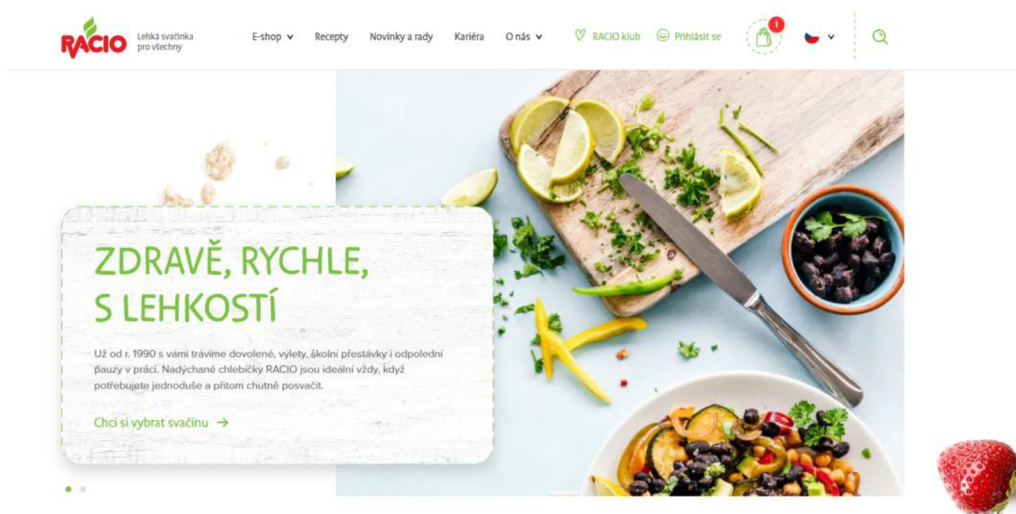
RACIO Lehká svačinka pro všechny

E-shop Recepty Novinky a rady Kariéra O nás RACIO klub Přihlásit se 1

ZDRAVĚ, RYCHLE, S LEHKOSTÍ

Už od r. 1990 s vámi trávíme dovolené, výlety, školní přestávky i odpolední pauzy v práci. Nadýchané chlebíčky RACIO jsou ideální vždy, když potřebujete jednoduše a přitom chutně posvačit.

Chci si vybrat svačinu →